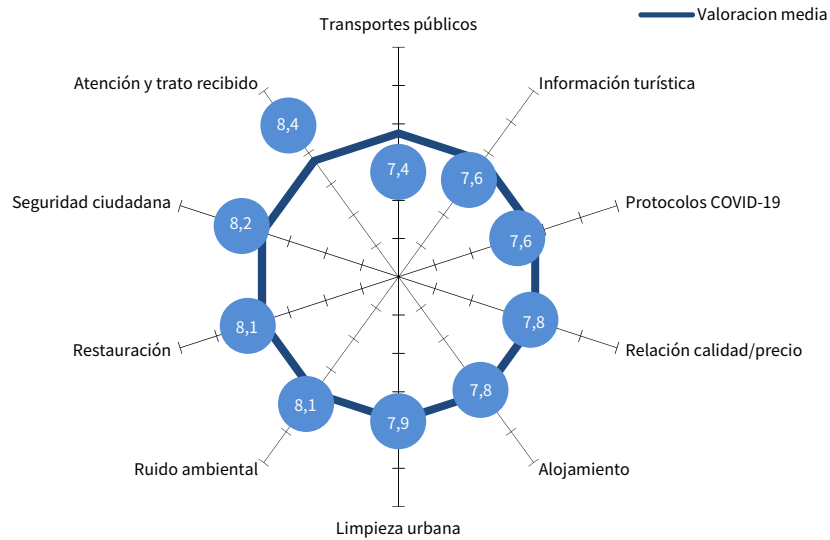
Valoracion media

Transportes públicos

Información turística

Protocolos COVID-19

Relación calidad/precio

Alojamiento

Limpieza urbana

Ruido ambiental

Restauración

Seguridad ciudadana

Atención y trato recibido

7,4

7,6

7,6

7,8

7,8

7,9

8,1

8,1

8,2

8,4